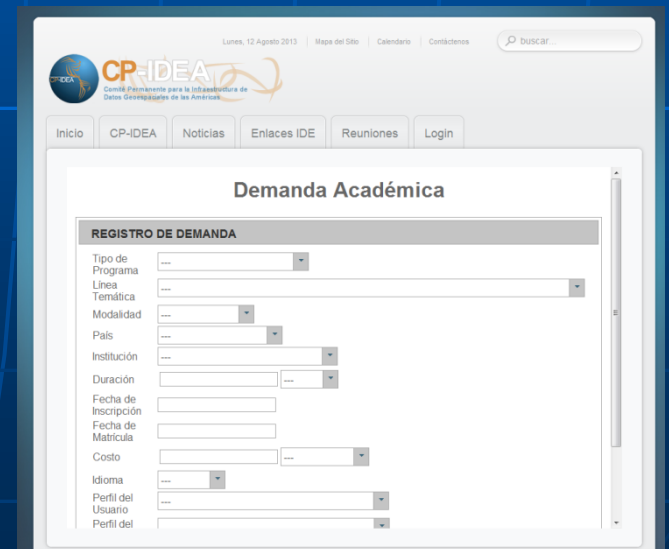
Lunes, 12 Agosto 2013 | Mapa del Sitio | Calendario | Contáctenos

buscar...

CP-IDEA
CP-IDEA
Comité Permanente para la Infraestructura de Datos Geoespaciales de las Américas

Inicio | CP-IDEA | Noticias | Enlaces IDE | Reuniones | Login

Demanda Académica

REGISTRO DE DEMANDA

Tipo de Programa ---
Línea Temática ---
Modalidad ---
País ---
Institución ---
Duración ---
Fecha de Inscripción
Fecha de Matrícula
Costo ---
Idioma ---
Perfil del Usuario ---
Perfil del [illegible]